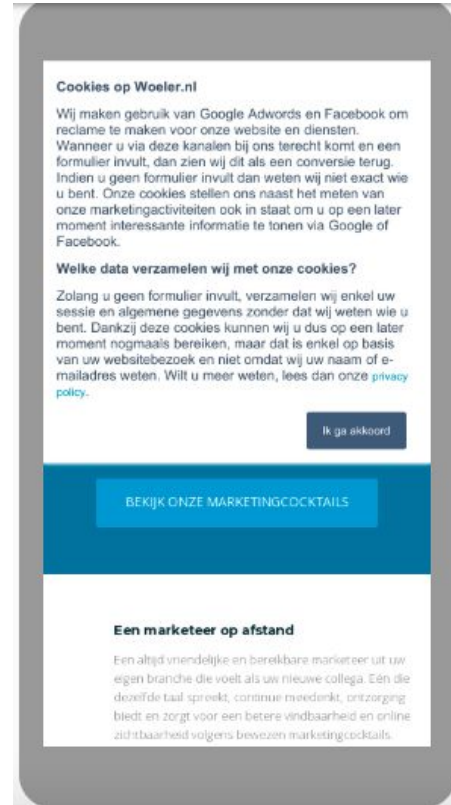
Cookies op Woeler.nl

Wij maken gebruik van Google Adwords en Facebook om reclame te maken voor onze website en diensten. Wanneer u via deze kanalen bij ons terecht komt en een formulier invult, dan zien wij dit als een conversie terug. Indien u geen formulier invult dan weten wij niet exact wie u bent. Onze cookies stellen ons naast het meten van onze marketingactiviteiten ook in staat om u op een later moment interessante informatie te tonen via Google of Facebook.

Welke data verzamelen wij met onze cookies?

Zolang u geen formulier invult, verzamelen wij enkel uw sessie en algemene gegevens zonder dat wij weten wie u bent. Dankzij deze cookies kunnen wij u dus op een later moment nogmaals bereiken, maar dat is enkel op basis van uw websitebezoek en niet omdat wij uw naam of e-mailadres weten. Wilt u meer weten, lees dan onze privacy policy.

Ik ga akkoord

BEKIJK ONZE MARKETINGCOCKTAILS

Een marketeer op afstand

Een altijd vriendelijke en bereikbare marketeer uit uw eigen branche die voelt als uw nieuwe collega. Eén die dezelfde taal spreekt, continue meedenkt, ontzorging biedt en zorgt voor een betere vindbaarheid en online zichtbaarheid volgens bewezen marketingcocktails.